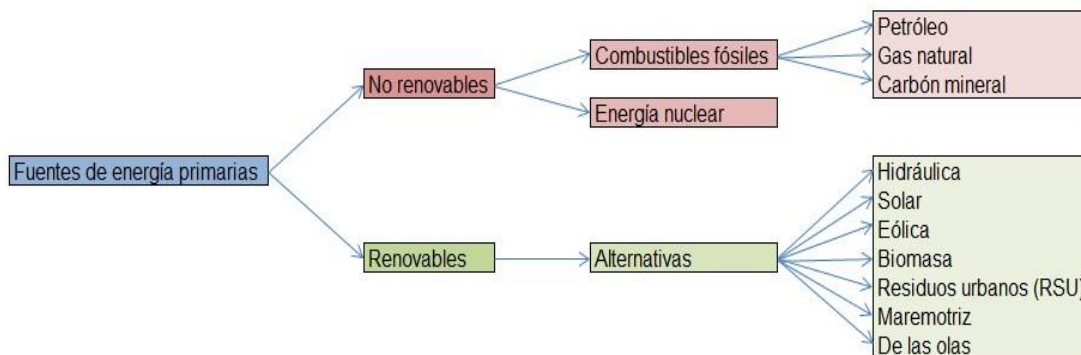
Fuentes de energía primarias

No renovables

Combustibles fósiles

Petróleo
Gas natural
Carbón mineral

Energía nuclear

Renovables

Alternativas

Hidráulica
Solar
Eólica
Biomasa
Residuos urbanos (RSU)
Maremotriz
De las olas